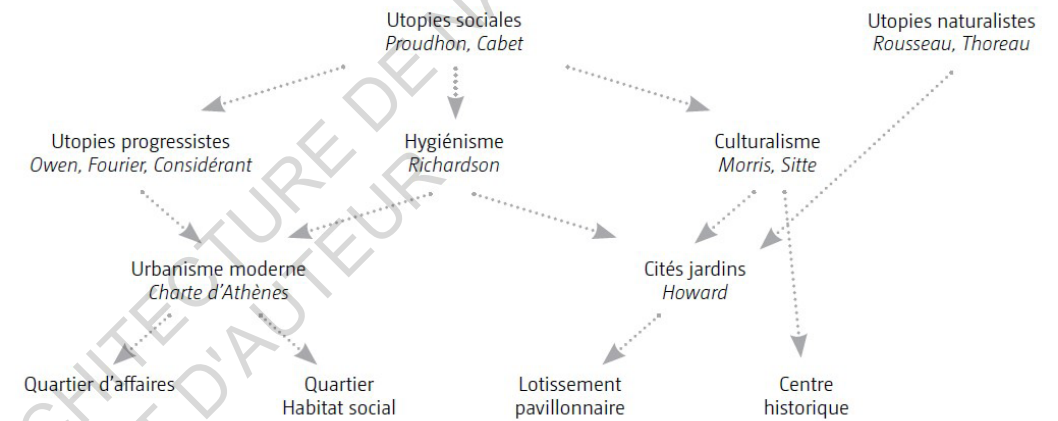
Utopies sociales
*Proudhon, Cabet*

Utopies naturalistes
*Rousseau, Thoreau*

Utopies progressistes
*Owen, Fourier, Considérant*

Hygiénisme
*Richardson*

Culturalisme
*Morris, Sitte*

Urbanisme moderne
*Charte d'Athènes*

Cités jardins
*Howard*

Quartier d'affaires

Quartier
Habitat social

Lotissement
pavillonnaire

Centre
historique

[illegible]CHITECTURE DE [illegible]
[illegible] D'AUTEUR